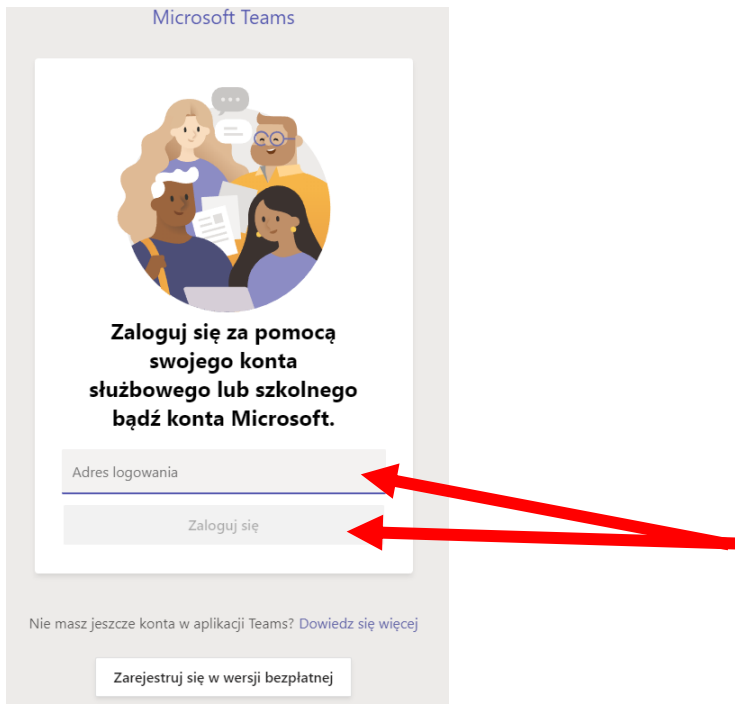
Microsoft Teams

Zaloguj się za pomocą swojego konta służbowego lub szkolnego bądź konta Microsoft.

Adres logowania

Zaloguj się

Nie masz jeszcze konta w aplikacji Teams? Dowiedz się więcej

Zarejestruj się w wersji bezpłatnej